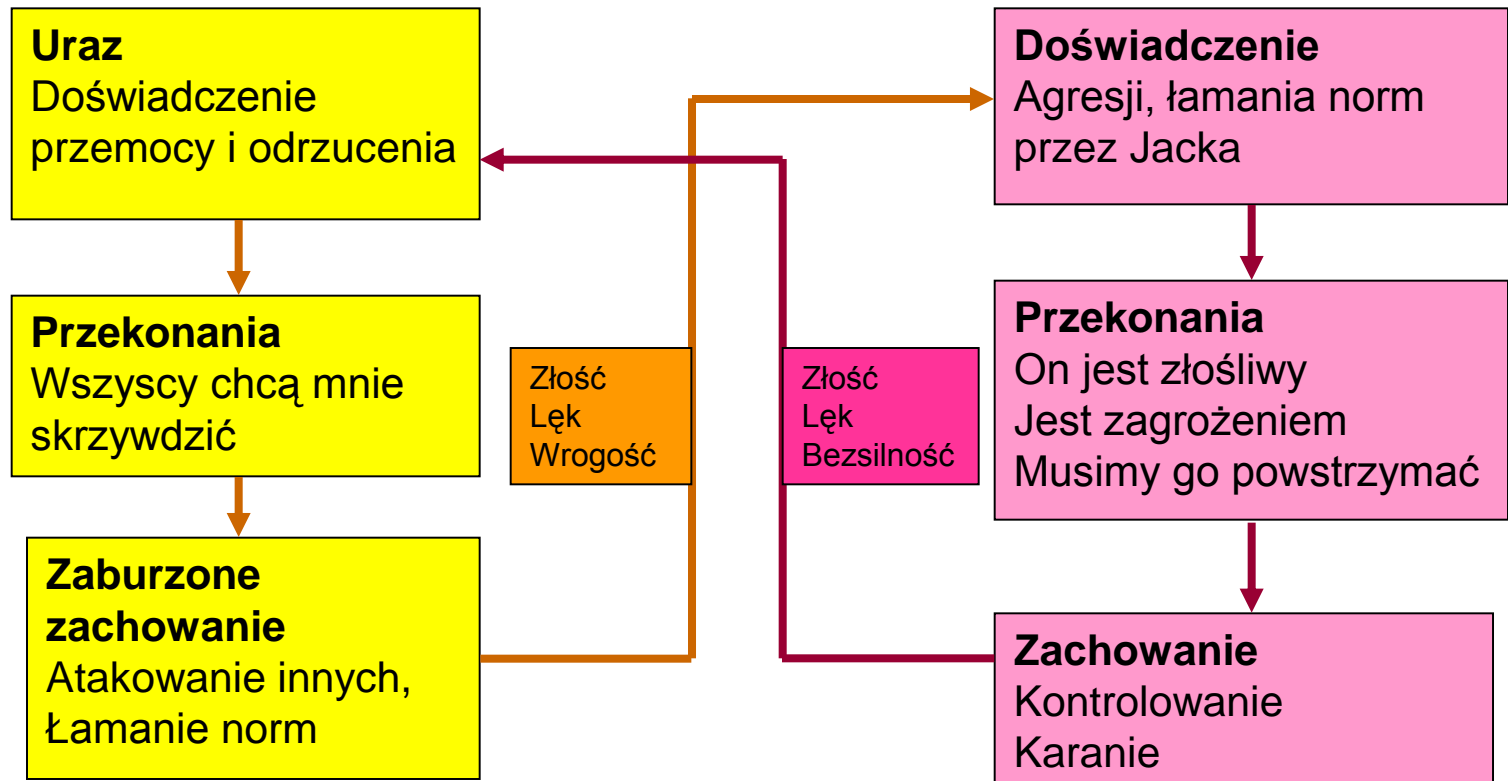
**Uraz**
Doświadczenie przemocy i odrzucenia

**Przekonania**
Wszyscy chcą mnie skrzywdzić

**Zaburzone zachowanie**
Atakowanie innych,
Łamanie norm

Złość
Lęk
Wrogość

Złość
Lęk
Bezsilność

**Doświadczenie**
Agresji, łamania norm przez Jacka

**Przekonania**
On jest złośliwy
Jest zagrożeniem
Musimy go powstrzymać

**Zachowanie**
Kontrolowanie
Karanie